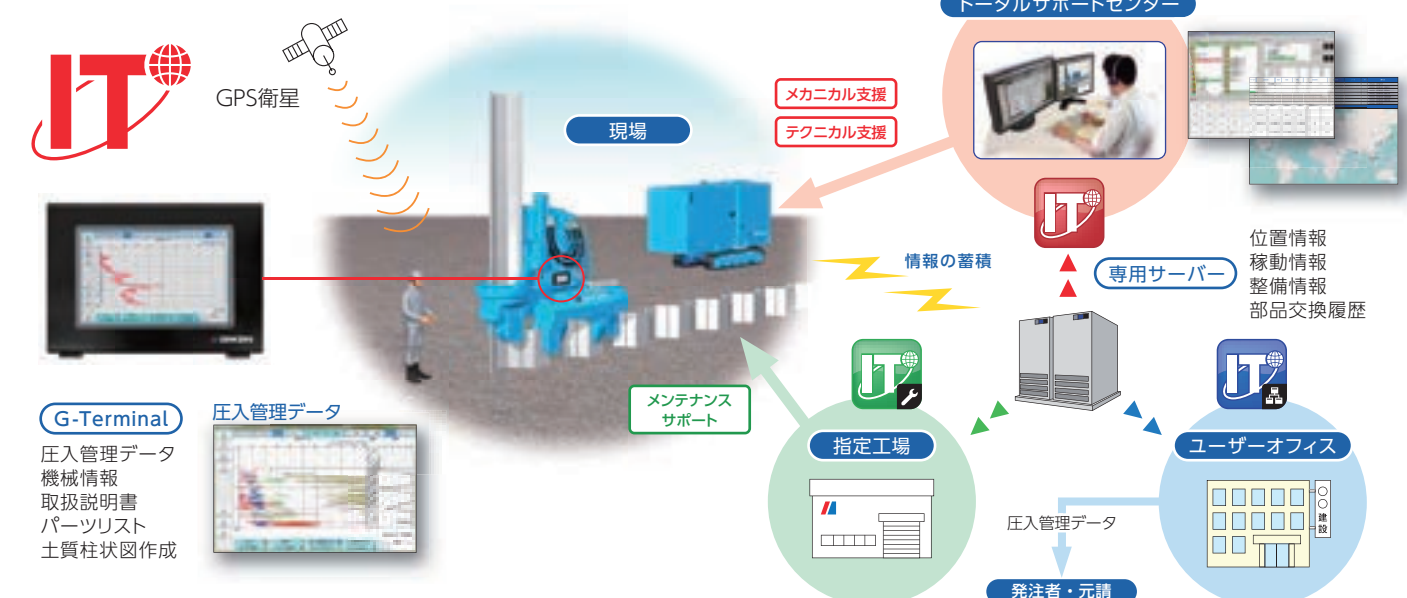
IT

GPS衛星

現場

メカニカル支援

テクニカル支援

トータルサポートセンター

情報の蓄積

専用サーバー

位置情報
稼動情報
整備情報
部品交換履歴

メンテナンスサポート

指定工場

ユーザーオフィス

建設

G-Terminal

圧入管理データ
機械情報
取扱説明書
パーツリスト
土質柱状図作成

圧入管理データ

圧入管理データ

発注者・元請